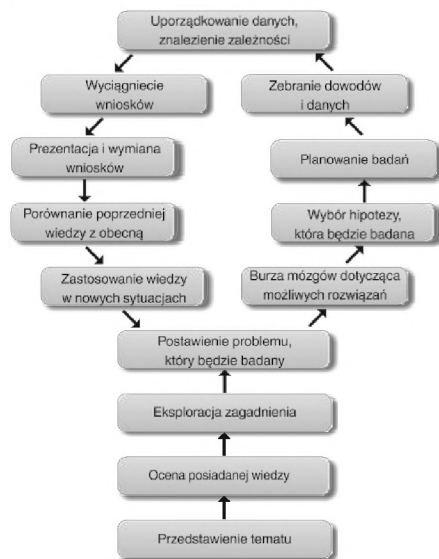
Uporządkowanie danych, znalezienie zależności

Wyciągniecie wniosków

Zebranie dowodów i danych

Prezentacja i wymiana wniosków

Planowanie badań

Porównanie poprzedniej wiedzy z obecną

Wybór hipotezy, która będzie badana

Zastosowanie wiedzy w nowych sytuacjach

Burza mózgów dotycząca możliwych rozwiązań

Postawienie problemu, który będzie badany

Eksploracja zagadnienia

Ocena posiadanej wiedzy

Przedstawienie tematu